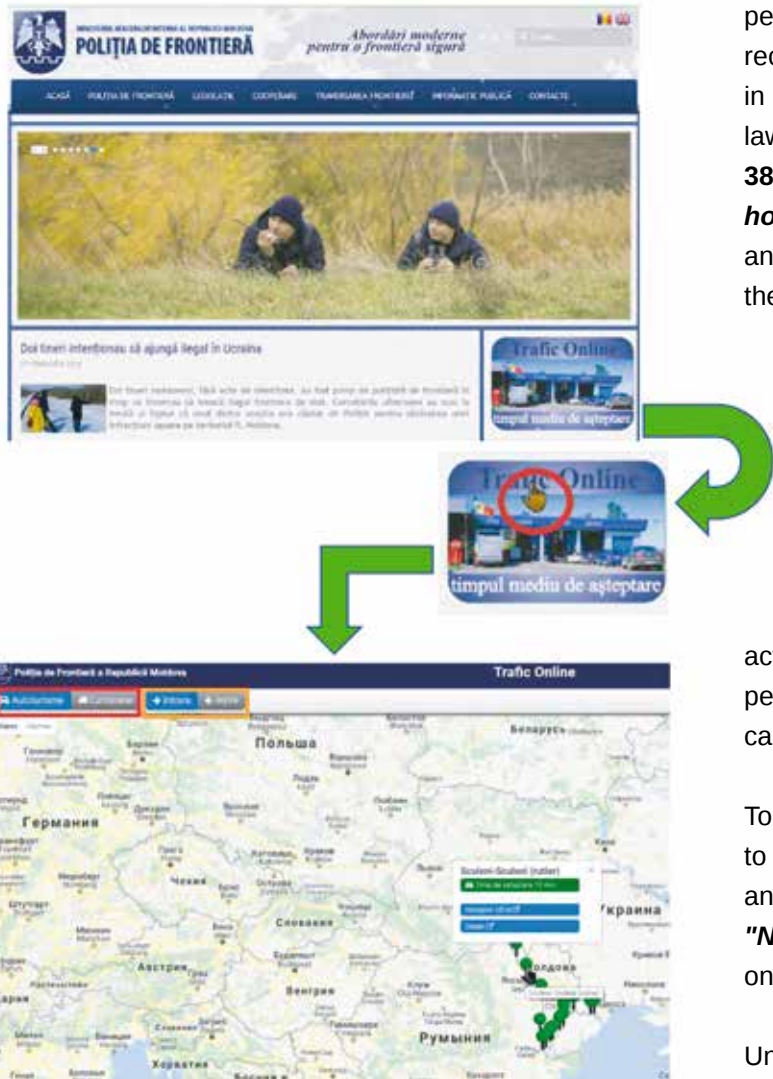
MINISTERUL AFACERILOR INTERNE AL REPUBLICII MOLDOVA
POLIȚIA DE FRONTIERĂ
Abordări moderne pentru o frontieră sigură

ACASĂ POLIȚIA DE FRONTIERĂ LEGISLAȚIE COOPERARE TRAVERSAREA FRONTIEREI INFORMAȚIE PUBLICĂ CONTACTE

Doi tineri intenționau să ajungă ilegal în Ucraina

Trafic Online
timpul mediu de așteptare

Trafic Online
timpul mediu de așteptare

Poliția de Frontieră a Republicii Moldova
Trafic Online
Autoturisme Camioane Intrare Ieșire

Польша
Беларусь
Германия
Чехия
Словакия
Австрия
Венгрия
Румыния
Хорватия
Украина
Молдова

Sculeni-Sculeni (rutier)
Timp de așteptare 15 min

pe
rec
in
law
38
ho
an
the

act
pe
ca

To
to
an
"N
on

Ur